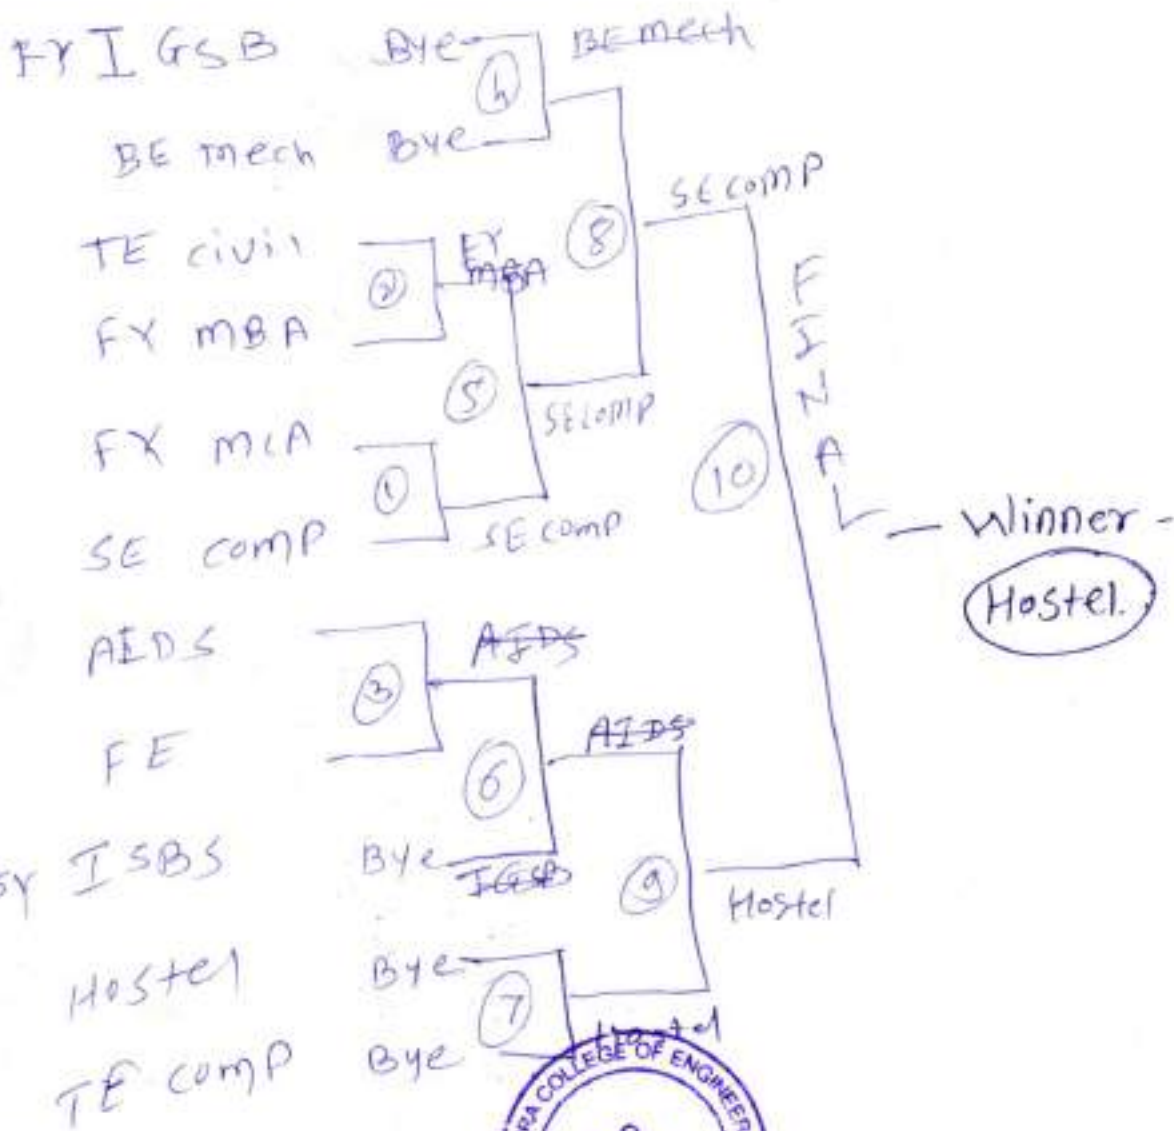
FY I GSB Bye
BE mech Bye
(4) BE mech
TE civil
FY MBA
(2) FY MBA
(8) SE comp
FY MCA
SE comp
(1) SE comp
(5) SE comp
AIDS
FE
(3) AIDS
(6) AIDS
SY ISBS Bye
IGSB
Hostel Bye
TE comp Bye
(7) Hostel
(9) Hostel
(10)
FINAL
Winner - Hostel.
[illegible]RA COLLEGE OF ENGINEER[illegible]